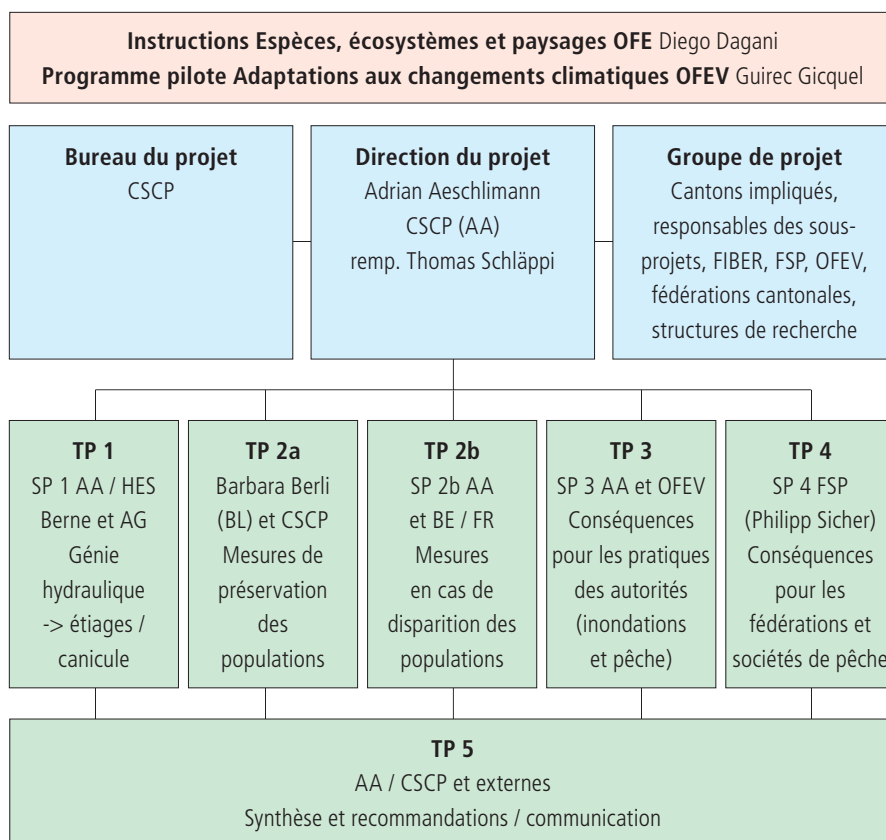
**Instructions Espèces, écosystèmes et paysages OFE** Diego Dagani
**Programme pilote Adaptations aux changements climatiques OFEV** Guirec Gicquel

**Bureau du projet**
CSCP

**Direction du projet**
Adrian Aeschlimann
CSCP (AA)
remp. Thomas Schläppi

**Groupe de projet**
Cantons impliqués, responsables des sous-projets, FIBER, FSP, OFEV, fédérations cantonales, structures de recherche

**TP 1**
SP 1 AA / HES Berne et AG Génie hydraulique -> étiages / canicule

**TP 2a**
Barbara Berli (BL) et CSCP Mesures de préservation des populations

**TP 2b**
SP 2b AA et BE / FR Mesures en cas de disparition des populations

**TP 3**
SP 3 AA et OFEV Conséquences pour les pratiques des autorités (inondations et pêche)

**TP 4**
SP 4 FSP (Philipp Sicher) Conséquences pour les fédérations et sociétés de pêche

**TP 5**
AA / CSCP et externes
Synthèse et recommandations / communication